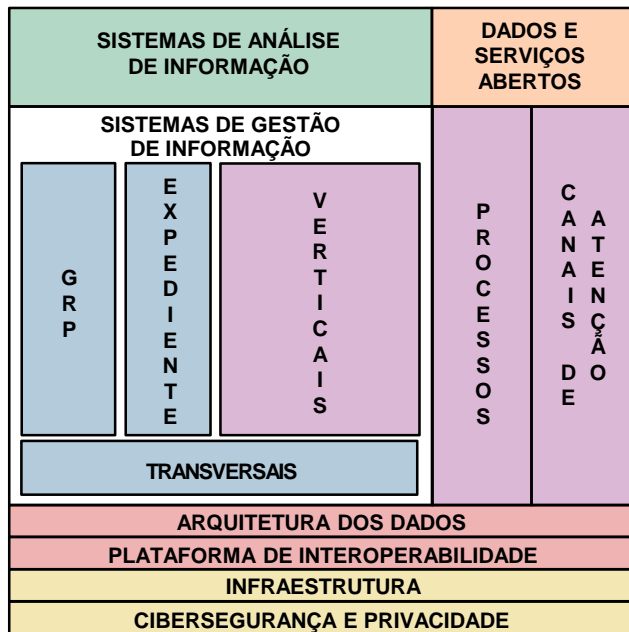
SISTEMAS DE ANÁLISE DE INFORMAÇÃO

DADOS E SERVIÇOS ABERTOS

SISTEMAS DE GESTÃO DE INFORMAÇÃO

GRP

EXPEDIENTE

VERTICAIS

PROCESSOS

CANAIS DE ATENÇÃO

TRANSVERSAIS

ARQUITETURA DOS DADOS

PLATAFORMA DE INTEROPERABILIDADE

INFRAESTRUTURA

CIBERSEGURANÇA E PRIVACIDADE